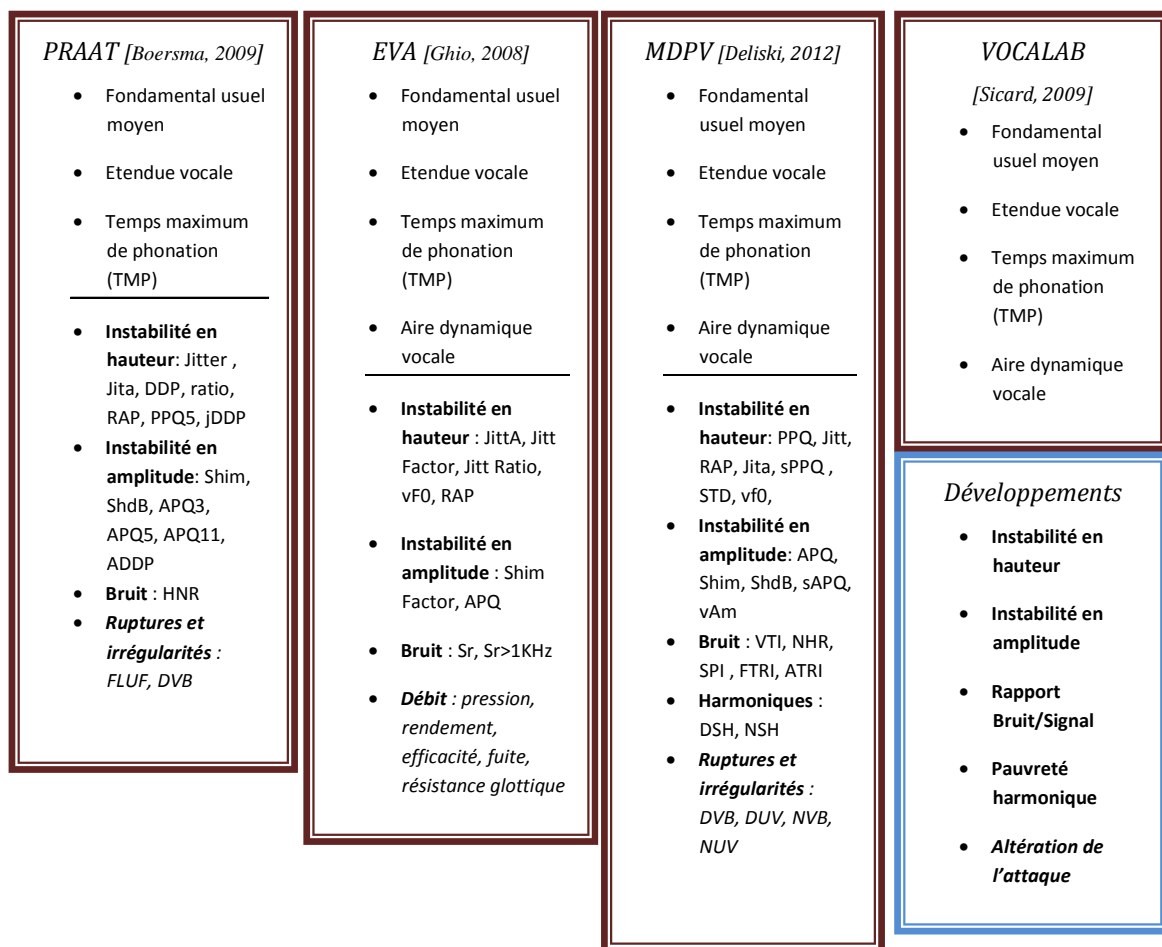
PRAAT [Boersma, 2009]

- Fondamental usuel moyen
- Etendue vocale
- Temps maximum de phonation (TMP)

- **Instabilité en hauteur**: Jitter , Jita, DDP, ratio, RAP, PPQ5, jDDP
- **Instabilité en amplitude**: Shim, ShdB, APQ3, APQ5, APQ11, ADDP
- **Bruit** : HNR
- ***Ruptures et irrégularités :*** *FLUF, DVB*

EVA [Ghio, 2008]

- Fondamental usuel moyen
- Etendue vocale
- Temps maximum de phonation (TMP)
- Aire dynamique vocale

- **Instabilité en hauteur** : JittA, Jitt Factor, Jitt Ratio, vF0, RAP
- **Instabilité en amplitude** : Shim Factor, APQ
- **Bruit** : Sr, Sr>1KHz
- ***Débit** : pression, rendement, efficacité, fuite, résistance glottique*

MDPV [Deliski, 2012]

- Fondamental usuel moyen
- Etendue vocale
- Temps maximum de phonation (TMP)
- Aire dynamique vocale

- **Instabilité en hauteur**: PPQ, Jitt, RAP, Jita, sPPQ , STD, vf0,
- **Instabilité en amplitude**: APQ, Shim, ShdB, sAPQ, vAm
- **Bruit** : VTI, NHR, SPI , FTRI, ATRI
- **Harmoniques** : DSH, NSH
- ***Ruptures et irrégularités :*** *DVB, DUV, NVB, NUV*

VOCALAB

[Sicard, 2009]

- Fondamental usuel moyen
- Etendue vocale
- Temps maximum de phonation (TMP)
- Aire dynamique vocale

Développements

- **Instabilité en hauteur**
- **Instabilité en amplitude**
- **Rapport Bruit/Signal**
- **Pauvreté harmonique**
- ***Altération de l'attaque***